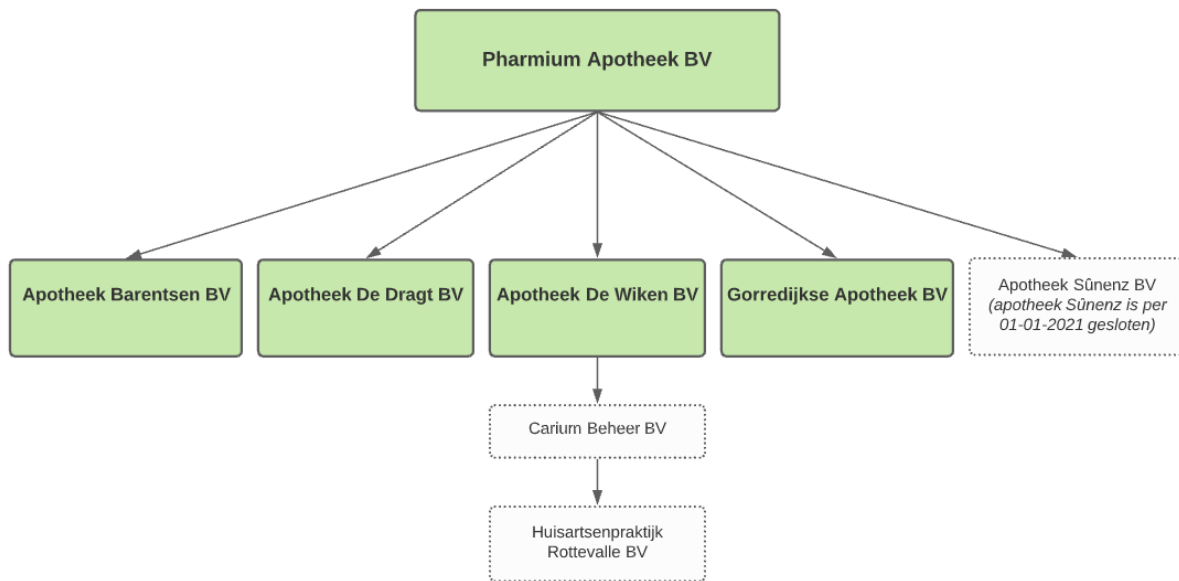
Pharmium Apotheek BV

Apotheek Barentsen BV

Apotheek De Dragt BV

Apotheek De Wiken BV

Gorredijkse Apotheek BV

Apotheek Sûnenz BV
(apotheek Sûnenz is per 01-01-2021 gesloten)

Carium Beheer BV

Huisartsenpraktijk Rottevalle BV